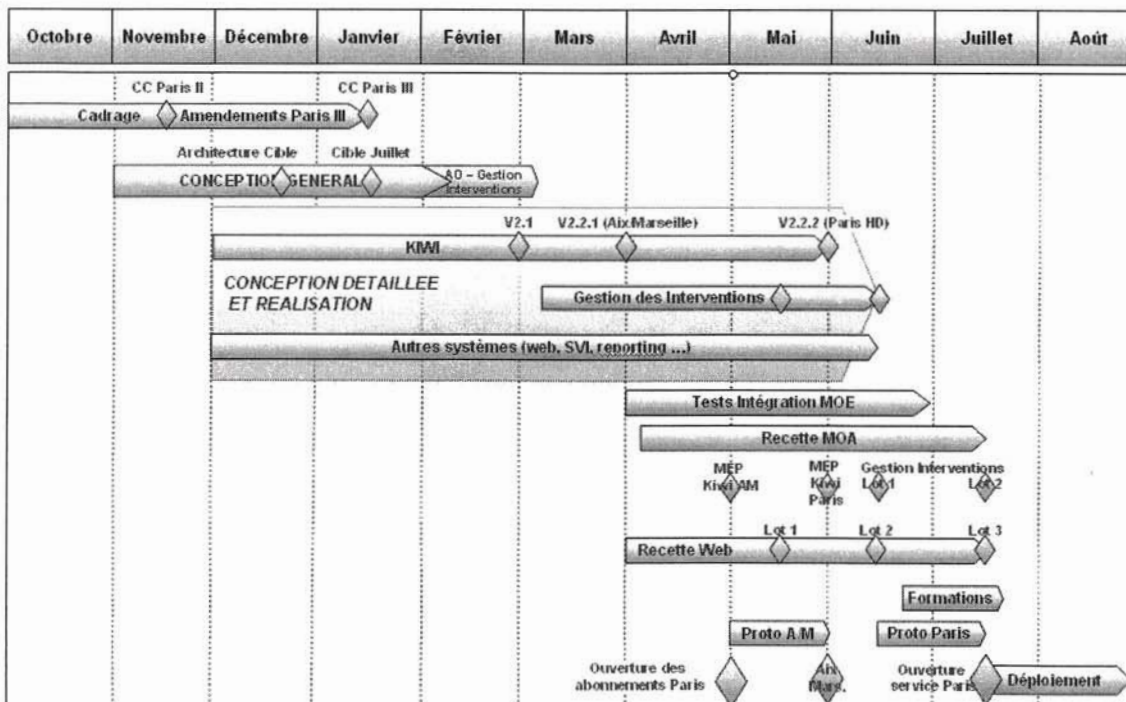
| Octobre | Novembre | Décembre | Janvier | Février | Mars | Avril | Mai | Juin | Juillet | Août |
|---|---|---|---|---|---|---|---|---|---|---|

CC Paris II
CC Paris III
Cadrage
Amendements Paris III

Architecture Cible
Cible Juillet
CONCEPTIO GENERAL
AO – Gestion Interventions

V2.1
V2.2.1 (Aix Marseille)
V2.2.2 (Paris HD)
KIWI

CONCEPTION DETAILLEE ET REALISATION

Gestion des Interventions

Autres systèmes (web, SVI, reporting ...)

Tests Intégration MOE

Recette MOA

MEP Kivi AM
MEP Kivi Paris
Gestion Interventions
Lot 1
Lot 2

Lot 1
Lot 2
Lot 3
Recette Web

Formations

Proto A.M
Proto Paris

Ouverture des abonnements Paris
Aix Mars.
Ouverture service Paris
Déploiement